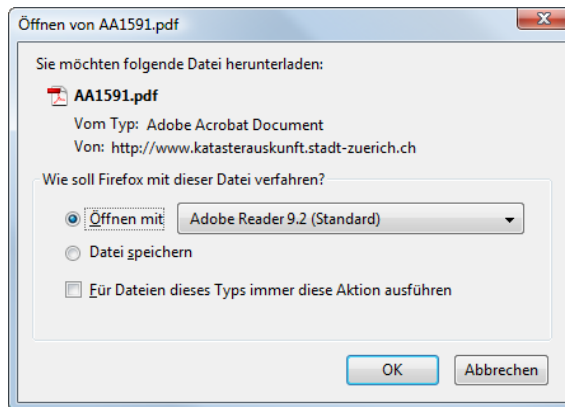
Öffnen von AA1591.pdf

Sie möchten folgende Datei herunterladen:

AA1591.pdf
Vom Typ: Adobe Acrobat Document
Von: http://www.katasterauskunft.stadt-zuerich.ch

Wie soll Firefox mit dieser Datei verfahren?

Öffnen mit Adobe Reader 9.2 (Standard)

Datei speichern

Für Dateien dieses Typs immer diese Aktion ausführen

OK Abbrechen